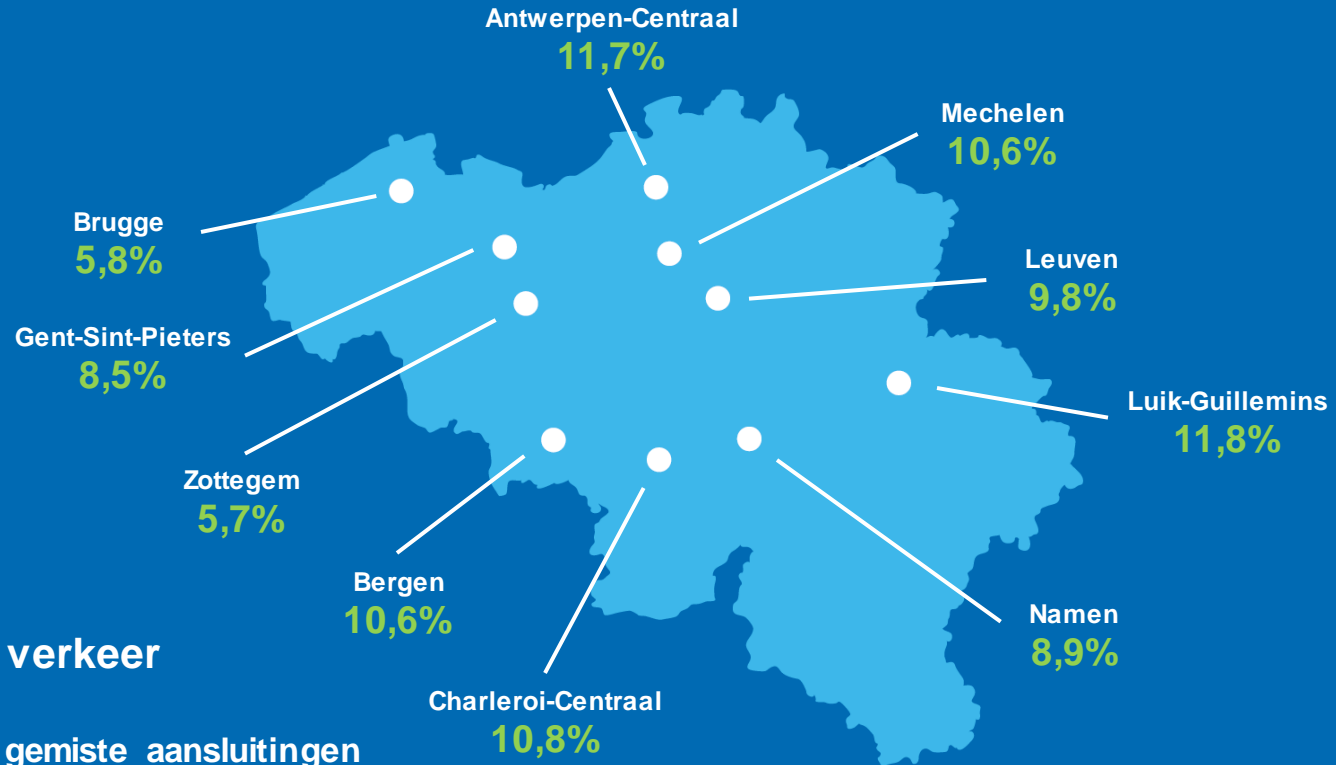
Antwerpen-Centraal
11,7%

Mechelen
10,6%

Brugge
5,8%

Leuven
9,8%

Gent-Sint-Pieters
8,5%

Luik-Guillemins
11,8%

Zottegem
5,7%

Bergen
10,6%

Namen
8,9%

verkeer

Charleroi-Centraal
10,8%

gemiste aansluitingen